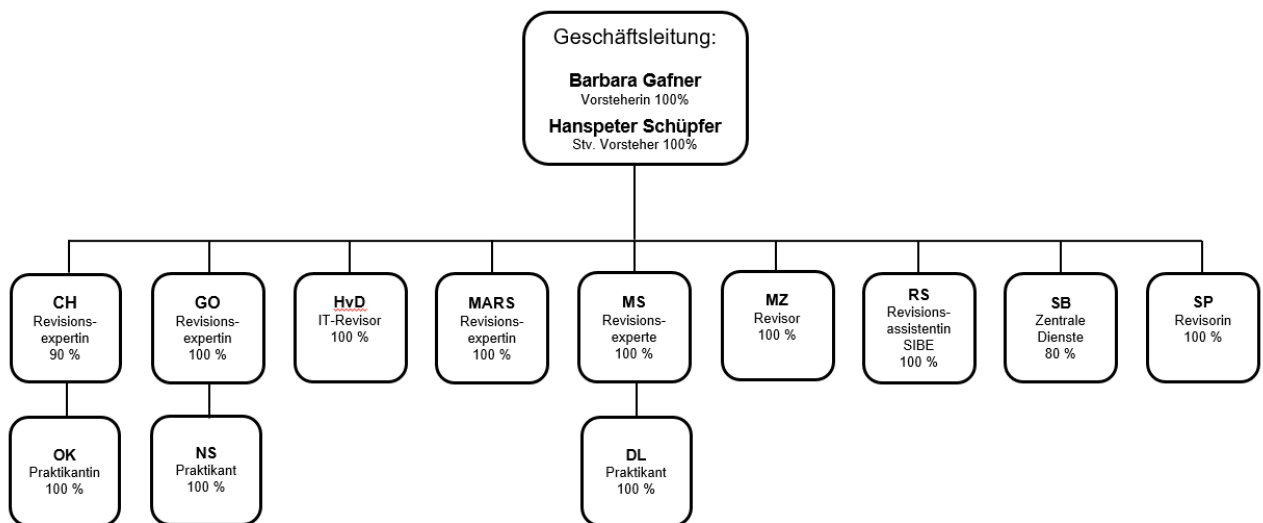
Geschäftsleitung:

Barbara Gafner
Vorsteherin 100%

Hanspeter Schüpfer
Stv. Vorsteher 100%

CH
Revisionsexpertin
90 %

OK
Praktikantin
100 %

GO
Revisionsexpertin
100 %

NS
Praktikant
100 %

HvD
IT-Revisor
100 %

MARS
Revisionsexpertin
100 %

MS
Revisionsexperte
100 %

DL
Praktikant
100 %

MZ
Revisor
100 %

RS
Revisionsassistentin
SIBE
100 %

SB
Zentrale Dienste
80 %

SP
Revisorin
100 %